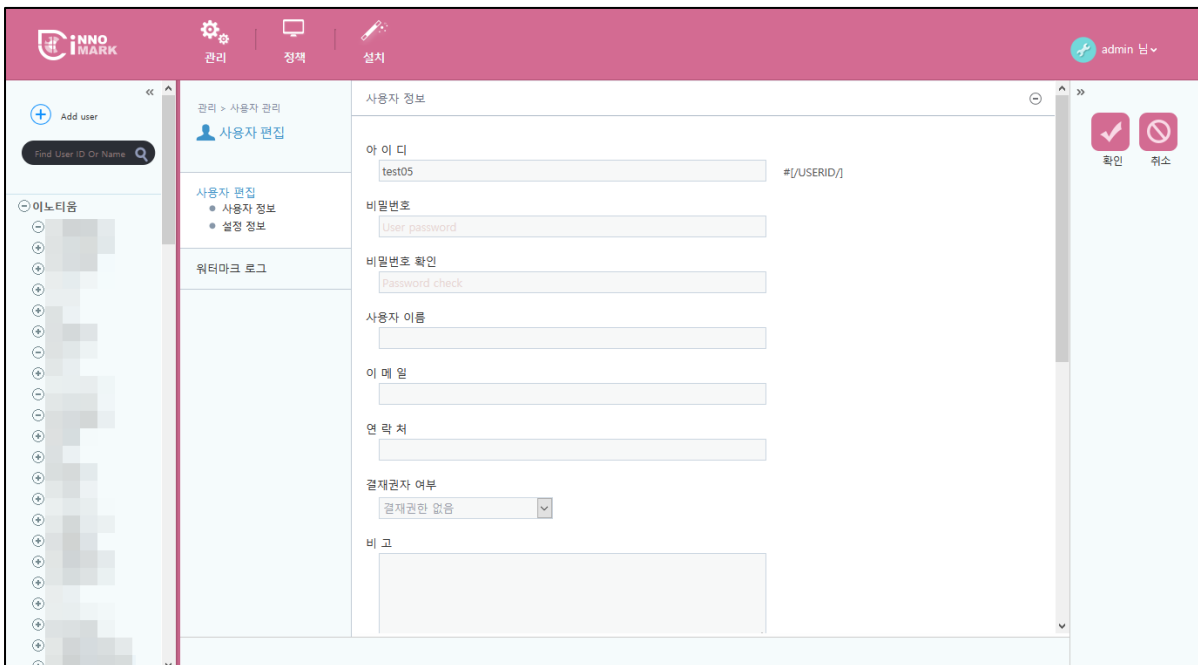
INNO MARK

관리 정책 설치

admin 님

«

Add user

Find User ID Or Name

⊖이노티움

관리 > 사용자 관리

사용자 편집

사용자 편집
● 사용자 정보
● 설정 정보

워터마크 로그

사용자 정보

아 이 디

test05

#[/USERID/]

비밀번호

User password

비밀번호 확인

Password check

사용자 이름

이 메 일

연 락 처

결재권자 여부

결재권한 없음

비 고

»

확인 취소